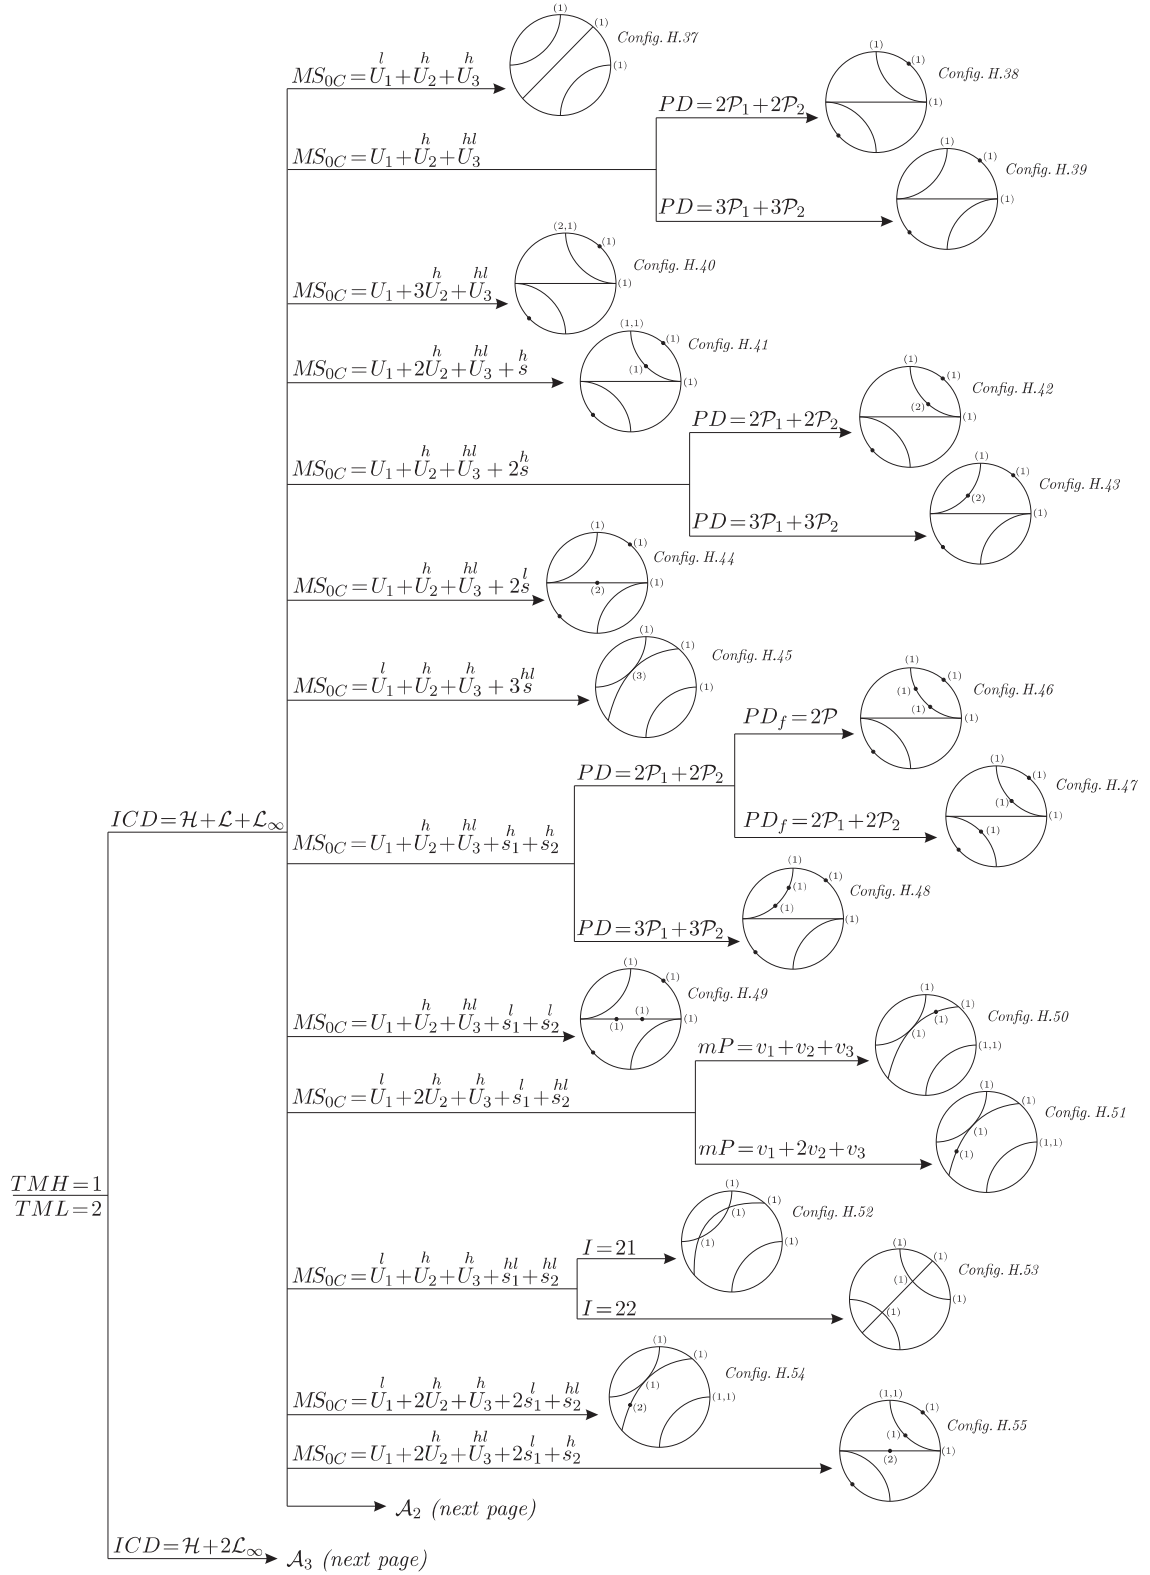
$\frac{TMH=1}{TML=2}$

$ICD=\mathcal{H}+\mathcal{L}+\mathcal{L}_\infty$

$MS_{0C}=\overset{l}{U_1}+\overset{h}{U_2}+\overset{h}{U_3}$

(1) (1) (1) Config. H.37

$MS_{0C}=U_1+\overset{h}{U_2}+\overset{hl}{U_3}$

$PD=2\mathcal{P}_1+2\mathcal{P}_2$

(1) (1) (1) Config. H.38

$PD=3\mathcal{P}_1+3\mathcal{P}_2$

(1) (1) (1) Config. H.39

$MS_{0C}=U_1+3\overset{h}{U_2}+\overset{hl}{U_3}$

(2,1) (1) (1) Config. H.40

$MS_{0C}=U_1+2\overset{h}{U_2}+\overset{hl}{U_3}+\overset{h}{s}$

(1,1) (1) (1) (1) Config. H.41

$MS_{0C}=U_1+\overset{h}{U_2}+\overset{hl}{U_3}+2\overset{h}{s}$

$PD=2\mathcal{P}_1+2\mathcal{P}_2$

(1) (1) (2) (1) Config. H.42

$PD=3\mathcal{P}_1+3\mathcal{P}_2$

(1) (1) (2) (1) Config. H.43

$MS_{0C}=U_1+\overset{h}{U_2}+\overset{hl}{U_3}+2\overset{l}{s}$

(1) (1) (1) (2) Config. H.44

$MS_{0C}=\overset{l}{U_1}+\overset{h}{U_2}+\overset{h}{U_3}+3\overset{hl}{s}$

(1) (1) (3) (1) Config. H.45

$MS_{0C}=U_1+\overset{h}{U_2}+\overset{hl}{U_3}+\overset{h}{s_1}+\overset{h}{s_2}$

$PD=2\mathcal{P}_1+2\mathcal{P}_2$

$PD_f=2\mathcal{P}$

(1) (1) (1) (1) (1) Config. H.46

$PD_f=2\mathcal{P}_1+2\mathcal{P}_2$

(1) (1) (1) (1) Config. H.47

$PD=3\mathcal{P}_1+3\mathcal{P}_2$

(1) (1) (1) (1) (1) Config. H.48

$MS_{0C}=U_1+\overset{h}{U_2}+\overset{hl}{U_3}+\overset{l}{s_1}+\overset{l}{s_2}$

(1) (1) (1) (1) (1) Config. H.49

$MS_{0C}=\overset{l}{U_1}+2\overset{h}{U_2}+\overset{h}{U_3}+\overset{l}{s_1}+\overset{hl}{s_2}$

$mP=v_1+v_2+v_3$

(1) (1) (1) (1,1) Config. H.50

$mP=v_1+2v_2+v_3$

(1) (1) (1) (1) (1,1) Config. H.51

$MS_{0C}=\overset{l}{U_1}+\overset{h}{U_2}+\overset{h}{U_3}+\overset{hl}{s_1}+\overset{hl}{s_2}$

$I=21$

(1) (1) (1) (1) (1) Config. H.52

$I=22$

(1) (1) (1) (1) (1) Config. H.53

$MS_{0C}=\overset{l}{U_1}+2\overset{h}{U_2}+\overset{h}{U_3}+2\overset{l}{s_1}+\overset{hl}{s_2}$

(1) (1) (1) (2) (1,1) Config. H.54

$MS_{0C}=U_1+2\overset{h}{U_2}+\overset{hl}{U_3}+2\overset{l}{s_1}+\overset{h}{s_2}$

(1,1) (1) (1) (1) (2) Config. H.55

$\mathcal{A}_2$ (next page)

$ICD=\mathcal{H}+2\mathcal{L}_\infty$

$\mathcal{A}_3$ (next page)